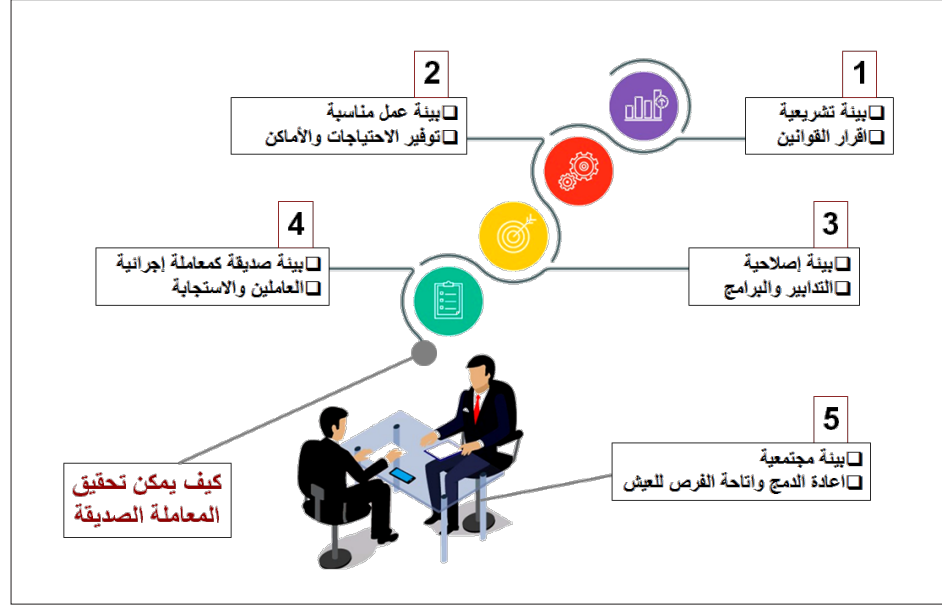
1
❑بيئة تشريعية
❑اقرار القوانين

2
❑بيئة عمل مناسبة
❑توفير الاحتياجات والأماكن

3
❑بيئة إصلاحية
❑التدابير والبرامج

4
❑بيئة صديقة كمعاملة إجرائية
❑العاملين والاستجابة

5
❑بيئة مجتمعية
❑اعادة الدمج واتاحة الفرص للعيش

كيف يمكن تحقيق المعاملة الصديقة